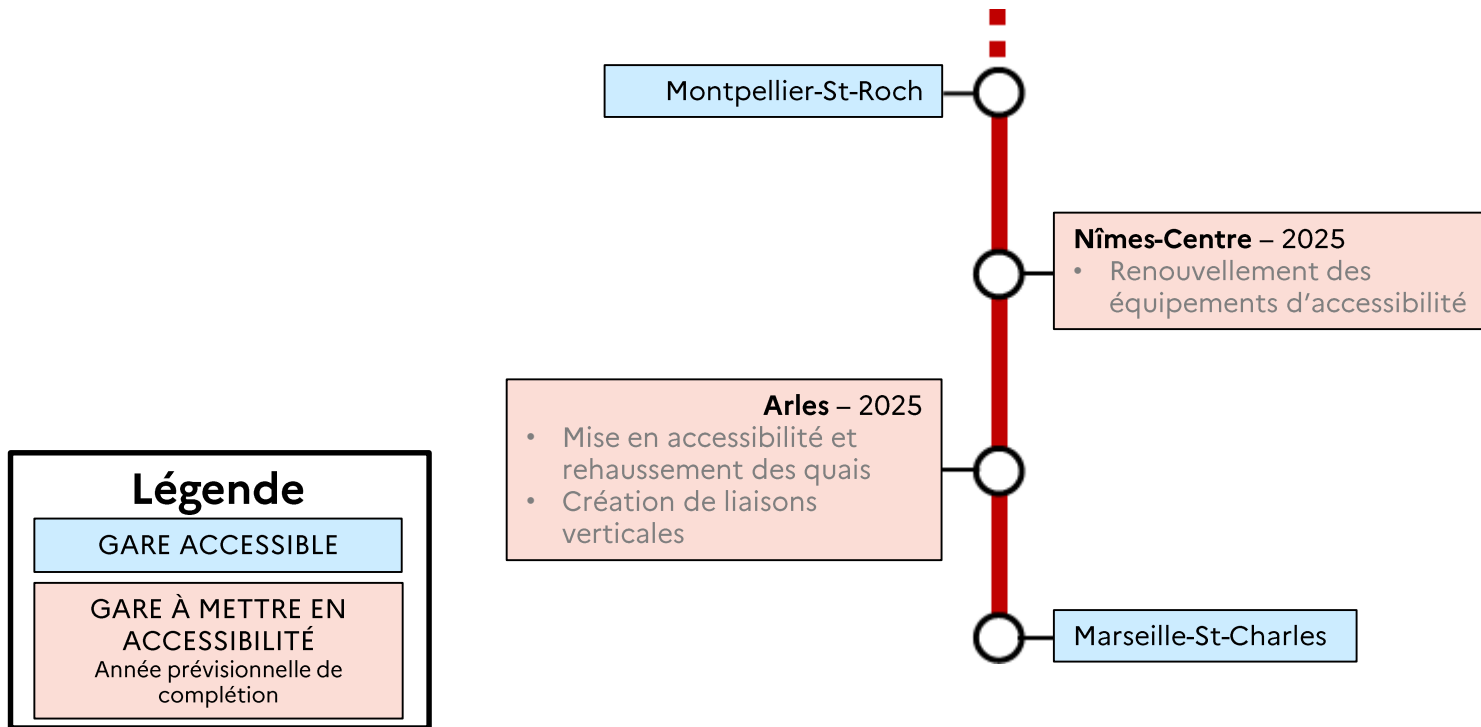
Montpellier-St-Roch

**Nîmes-Centre** – 2025
• Renouvellement des équipements d’accessibilité

**Arles** – 2025
• Mise en accessibilité et rehaussement des quais
• Création de liaisons verticales

Marseille-St-Charles

Légende
GARE ACCESSIBLE
GARE À METTRE EN ACCESSIBILITÉ
Année prévisionnelle de complétion